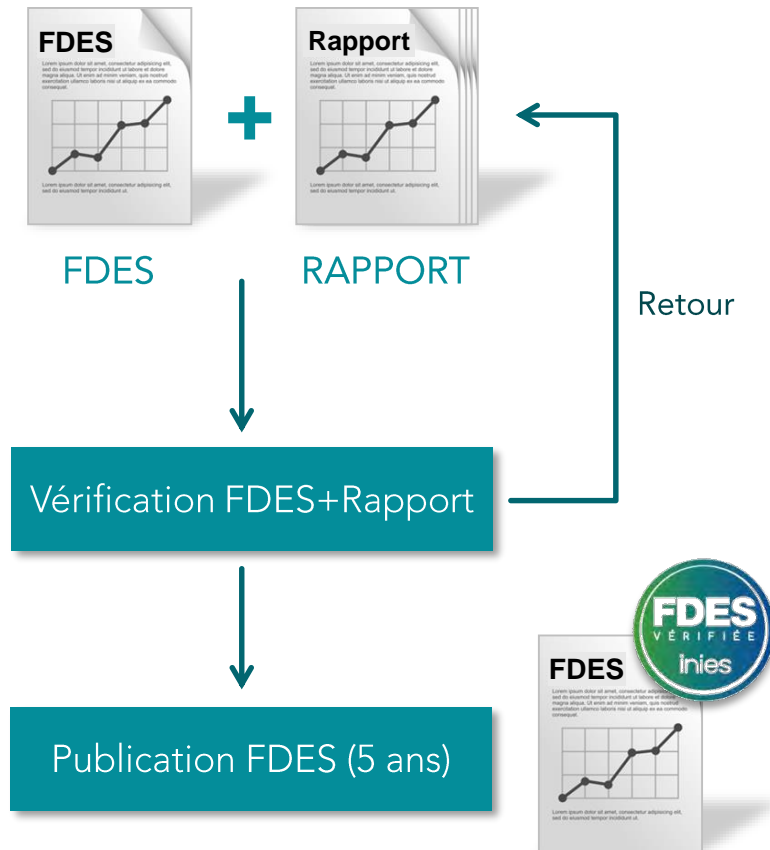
FDES

Lorem ipsum dolor sit amet, consectetur adipiscing elit, sed do eiusmod tempor incididunt ut labore et dolore magna aliqua. Ut enim ad minim veniam, quis nostrud exercitation ullamco laboris nisi ut aliquip ex ea commodo consequat.

Lorem ipsum dolor sit amet, consectetur adipiscing elit, sed do eiusmod tempor incididunt ut.

+

Rapport

Lorem ipsum dolor sit amet, consectetur adipiscing elit, sed do eiusmod tempor incididunt ut labore et dolore magna aliqua. Ut enim ad minim veniam, quis nostrud exercitation ullamco laboris nisi ut aliquip ex ea commodo consequat.

Lorem ipsum dolor sit amet, consectetur adipiscing elit, sed do eiusmod tempor incididunt ut.

FDES

RAPPORT

Retour

Vérification FDES+Rapport

Publication FDES (5 ans)

FDES VÉRIFIÉE inies

FDES

Lorem ipsum dolor sit amet, consectetur adipiscing elit, sed do eiusmod tempor incididunt ut labore et dolore magna aliqua. Ut enim ad minim veniam, quis nostrud exercitation ullamco laboris nisi ut aliquip ex ea commodo consequat.

Lorem ipsum dolor sit amet, consectetur adipiscing elit, sed do eiusmod tempor incididunt ut.